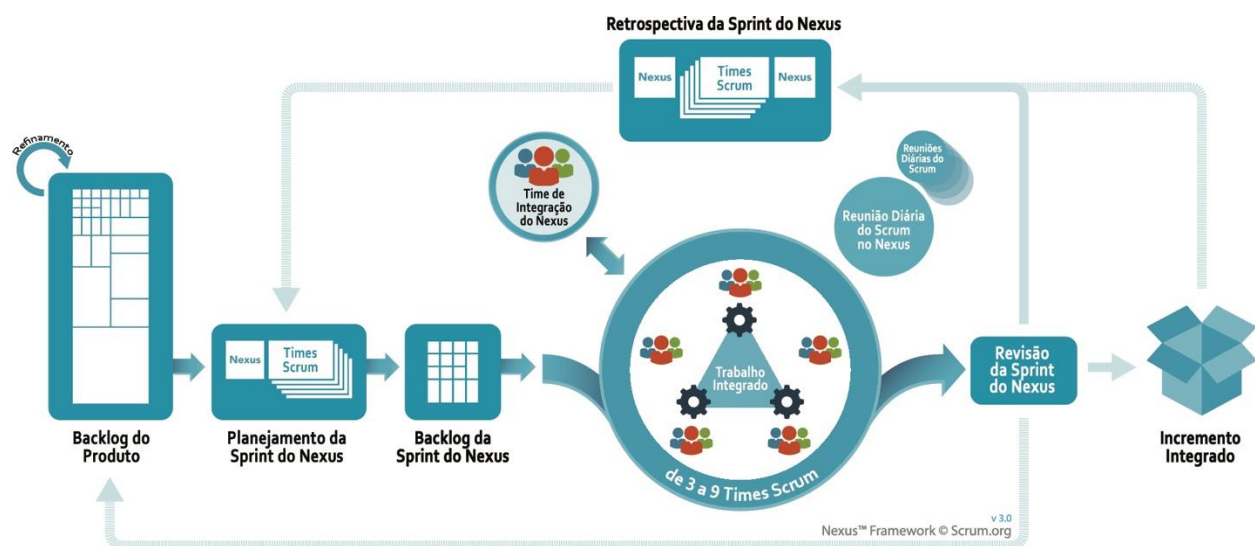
Retrospectiva da Sprint do Nexus

Nexus

Times Scrum

Nexus

Refinamento

Time de Integração do Nexus

Reuniões Diárias do Scrum

Reunião Diária do Scrum no Nexus

Nexus

Times Scrum

Trabalho Integrado

Revisão da Sprint do Nexus

Backlog do Produto

Planejamento da Sprint do Nexus

Backlog da Sprint do Nexus

de 3 a 9 Times Scrum

Incremento Integrado

v 3.0
Nexus™ Framework © Scrum.org